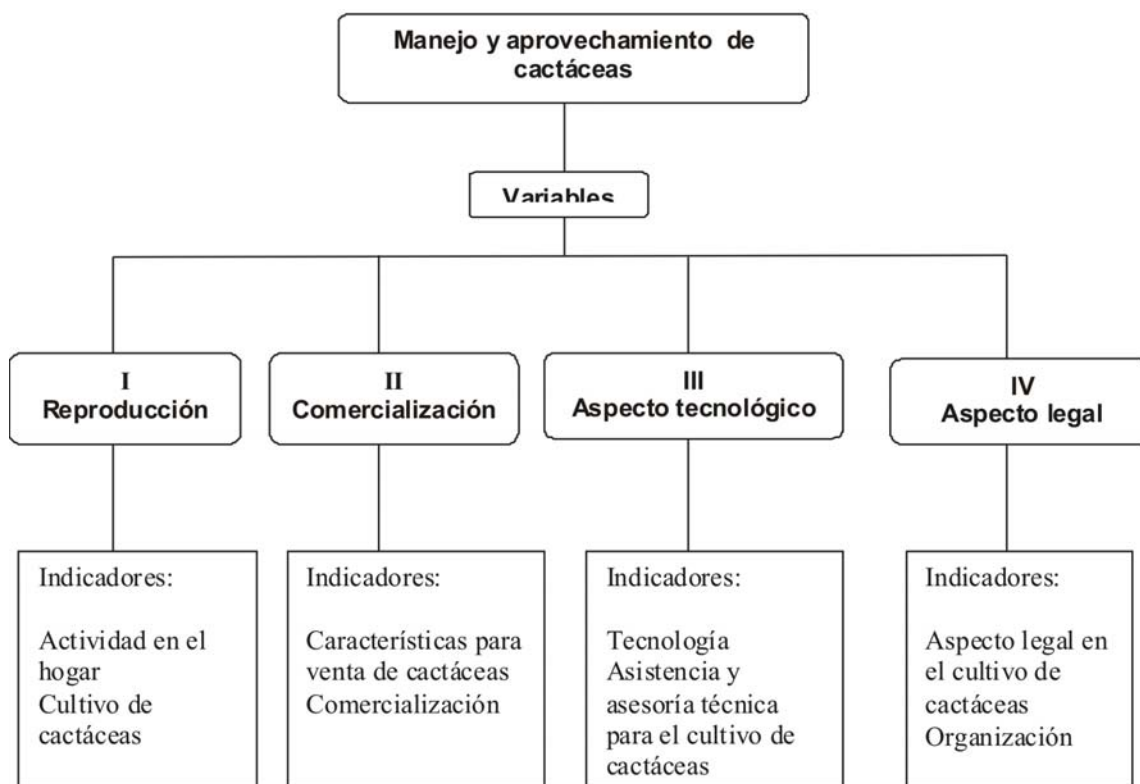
Manejo y aprovechamiento de cactáceas

Variables

I
Reproducción

II
Comercialización

III
Aspecto tecnológico

IV
Aspecto legal

Indicadores:

Actividad en el hogar
Cultivo de cactáceas

Indicadores:

Características para venta de cactáceas
Comercialización

Indicadores:

Tecnología
Asistencia y asesoría técnica para el cultivo de cactáceas

Indicadores:

Aspecto legal en el cultivo de cactáceas
Organización